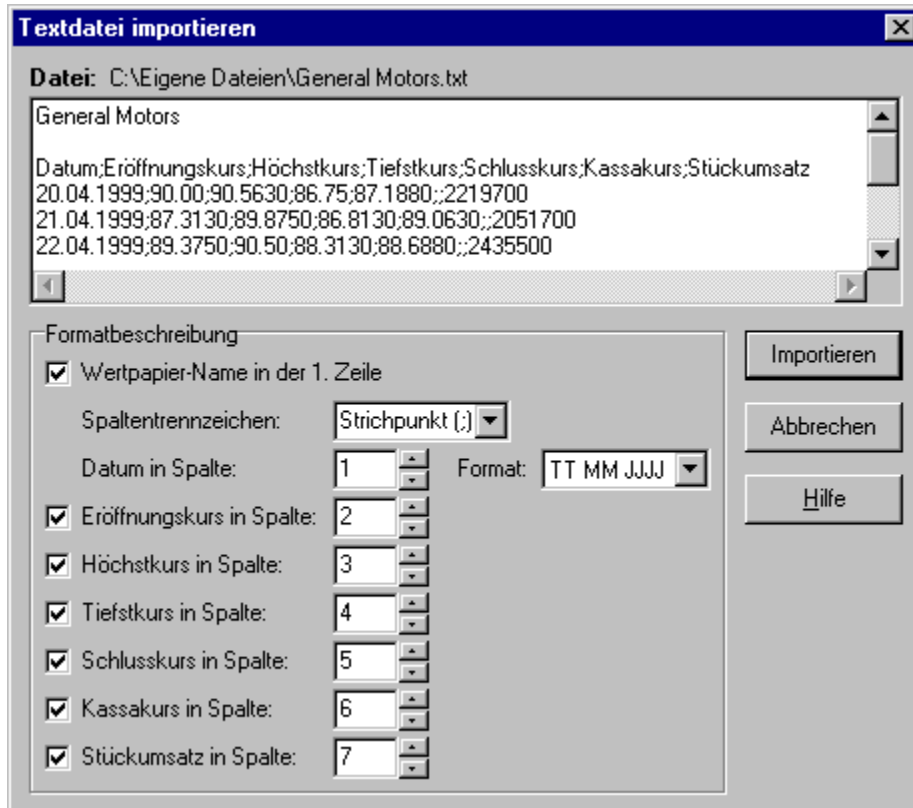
Textdatei importieren

Datei: C:\Eigene Dateien\General Motors.txt

General Motors

Datum;Eröffnungskurs;Höchstkurs;Tiefstkurs;Schlusskurs;Kassakurs;Stückumsatz
20.04.1999;90.00;90.5630;86.75;87.1880;;2219700
21.04.1999;87.3130;89.8750;86.8130;89.0630;;2051700
22.04.1999;89.3750;90.50;88.3130;88.6880;;2435500

Formatbeschreibung

Wertpapier-Name in der 1. Zeile

Spaltentrennzeichen: Strichpunkt (;)

Datum in Spalte: 1 Format: TT MM JJJJ

Eröffnungskurs in Spalte: 2

Höchstkurs in Spalte: 3

Tiefstkurs in Spalte: 4

Schlusskurs in Spalte: 5

Kassakurs in Spalte: 6

Stückumsatz in Spalte: 7

Importieren

Abbrechen

Hilfe